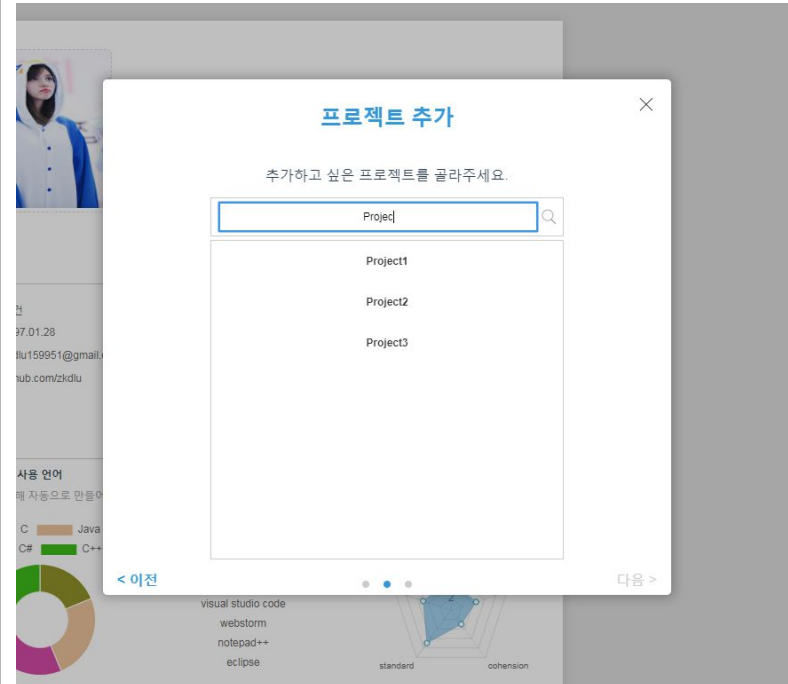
전
97.01.28
dlu159951@gmail.
hub.com/zkdlu

사용 언어
해 자동으로 만들어

C
Java
C#
C++

프로젝트 추가

추가하고 싶은 프로젝트를 골라주세요.

Projec

Project1

Project2

Project3

< 이전

다음 >

visual studio code
webstorm
notepad++
eclipse

standard
cohension